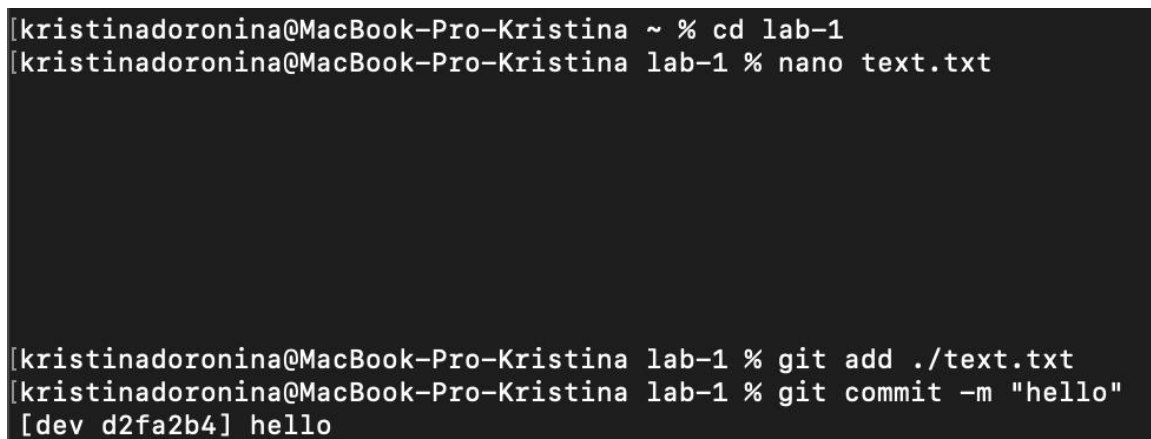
[kristinadoronina@MacBook-Pro-Kristina ~ % cd lab-1
[kristinadoronina@MacBook-Pro-Kristina lab-1 % nano text.txt

[kristinadoronina@MacBook-Pro-Kristina lab-1 % git add ./text.txt
[kristinadoronina@MacBook-Pro-Kristina lab-1 % git commit -m "hello"
[dev d2fa2b4] hello